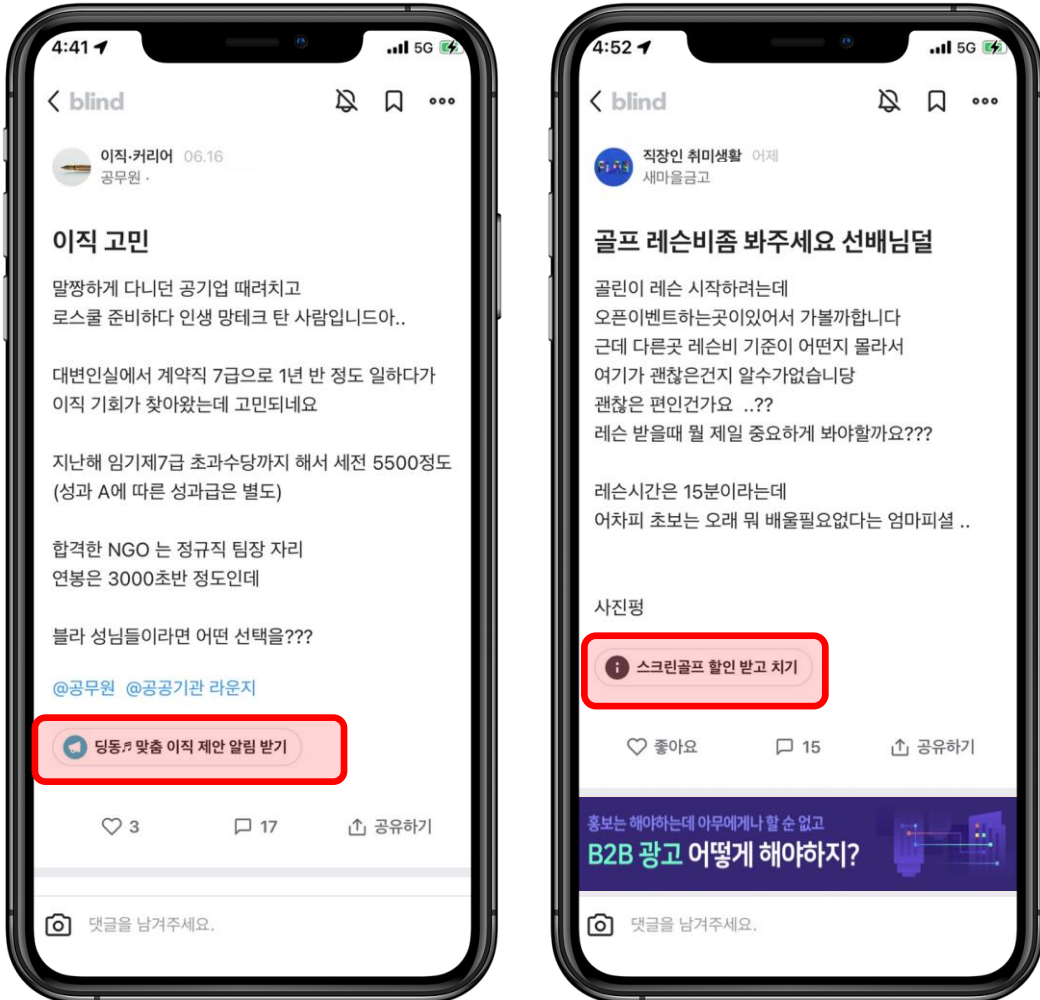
4:41 5G

blind

이직·커리어 06.16
공무원 ·

이직 고민

말짱하게 다니던 공기업 때려치고
로스쿨 준비하다 인생 망테크 탄 사람입니드아..

대변인실에서 계약직 7급으로 1년 반 정도 일하다가
이직 기회가 찾아왔는데 고민되네요

지난해 임기제7급 초과수당까지 해서 세전 5500정도
(성과 A에 따른 성과급은 별도)

합격한 NGO 는 정규직 팀장 자리
연봉은 3000초반 정도인데

블라 성님들이라면 어떤 선택을???

@공무원 @공공기관 라운지

딩동♬ 맞춤 이직 제안 알림 받기

3 17 공유하기

댓글을 남겨주세요.

4:52 5G

blind

직장인 취미생활 어제
새마을금고

골프 레슨비좀 봐주세요 선배님덜

골린이 레슨 시작하려는데
오픈이벤트하는곳이있어서 가볼까합니다
근데 다른곳 레슨비 기준이 어떤지 몰라서
여기가 괜찮은건지 알수가없습니당
괜찮은 편인건가요 ..??
레슨 받을때 뭘 제일 중요하게 봐야할까요???

레슨시간은 15분이라는데
어차피 초보는 오래 뭐 배울필요없다는 엄마피셜 ..

사진펑

스크린골프 할인 받고 치기

좋아요 15 공유하기

홍보는 해야하는데 아무에게나 할 순 없고
B2B 광고 어떻게 해야하지?

댓글을 남겨주세요.